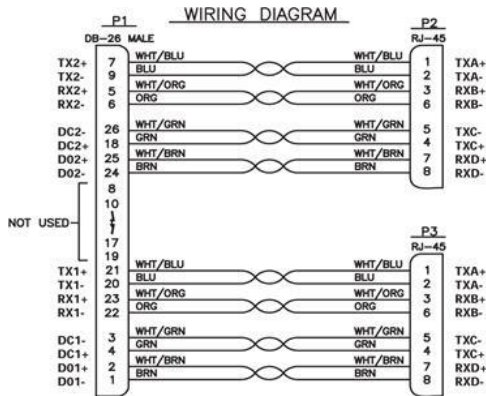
WIRING DIAGRAM

P1
DB-26 MALE

P2
RJ-45

TX2+ 7 WHT/BLU WHT/BLU 1 TXA+
TX2- 9 BLU BLU 2 TXA-
RX2+ 5 WHT/ORG WHT/ORG 3 RXB+
RX2- 6 ORG ORG 6 RXB-

DC2- 26 WHT/GRN WHT/GRN 5 TXC-
DC2+ 18 GRN GRN 4 TXC+
D02+ 25 WHT/BRN WHT/BRN 7 RXD+
D02- 24 BRN BRN 8 RXD-

8
10
NOT USED 1
7
17
19

P3
RJ-45

TX1+ 21 WHT/BLU WHT/BLU 1 TXA+
TX1- 20 BLU BLU 2 TXA-
RX1+ 23 WHT/ORG WHT/ORG 3 RXB+
RX1- 22 ORG ORG 6 RXB-

DC1- 3 WHT/GRN WHT/GRN 5 TXC-
DC1+ 4 GRN GRN 4 TXC+
D01+ 2 WHT/BRN WHT/BRN 7 RXD+
D01- 1 BRN BRN 8 RXD-